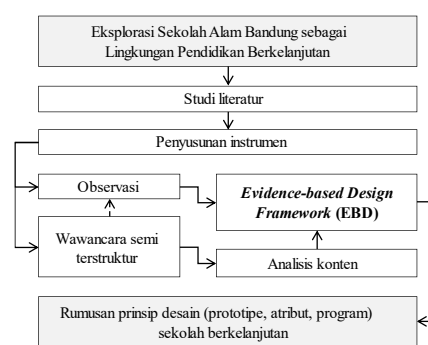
Eksplorasi Sekolah Alam Bandung sebagai Lingkungan Pendidikan Berkelanjutan

Studi literatur

Penyusunan instrumen

Observasi

Wawancara semi terstruktur

*Evidence-based Design Framework* (EBD)

Analisis konten

Rumusan prinsip desain (prototipe, atribut, program) sekolah berkelanjutan